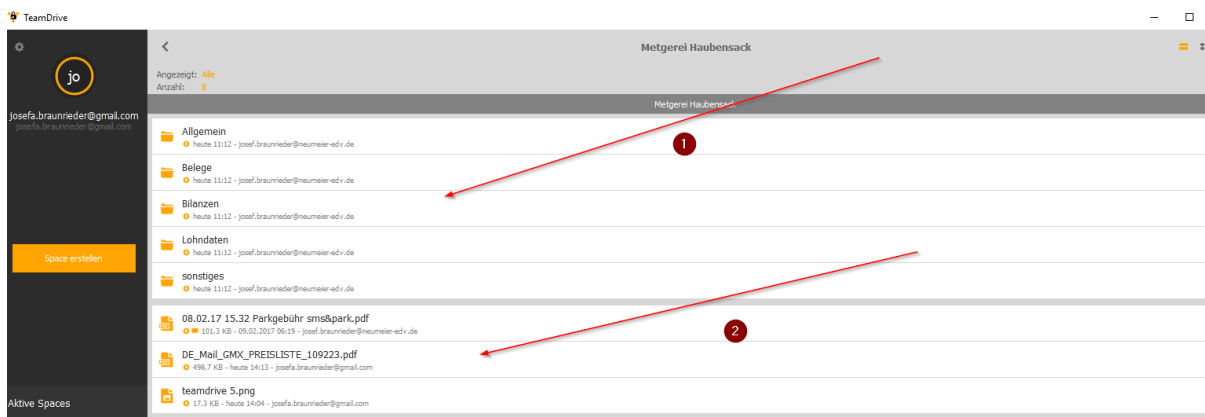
TeamDrive

jo

josefa.braunrieder@gmail.com
josefa.braunrieder@gmail.com

Space erstellen

Aktive Spaces

Metgerei Haubensack

Angezeigt: Alle
Anzahl: 8

Metgerei Haubensack

Allgemein
heute 11:12 - josef.braunrieder@neumeier-edv.de

Belege
heute 11:12 - josef.braunrieder@neumeier-edv.de

Bilanzen
heute 11:12 - josef.braunrieder@neumeier-edv.de

Lohndaten
heute 11:12 - josef.braunrieder@neumeier-edv.de

sonstiges
heute 11:12 - josef.braunrieder@neumeier-edv.de

08.02.17 15.32 Parkgebühr sms&park.pdf
101.3 KB - 09.02.2017 06:19 - josef.braunrieder@neumeier-edv.de

DE_Mail_GMX_PREISLISTE_109223.pdf
498.7 KB - heute 14:13 - josefa.braunrieder@gmail.com

teamdrive 5.png
17.3 KB - heute 14:04 - josefa.braunrieder@gmail.com

1

2